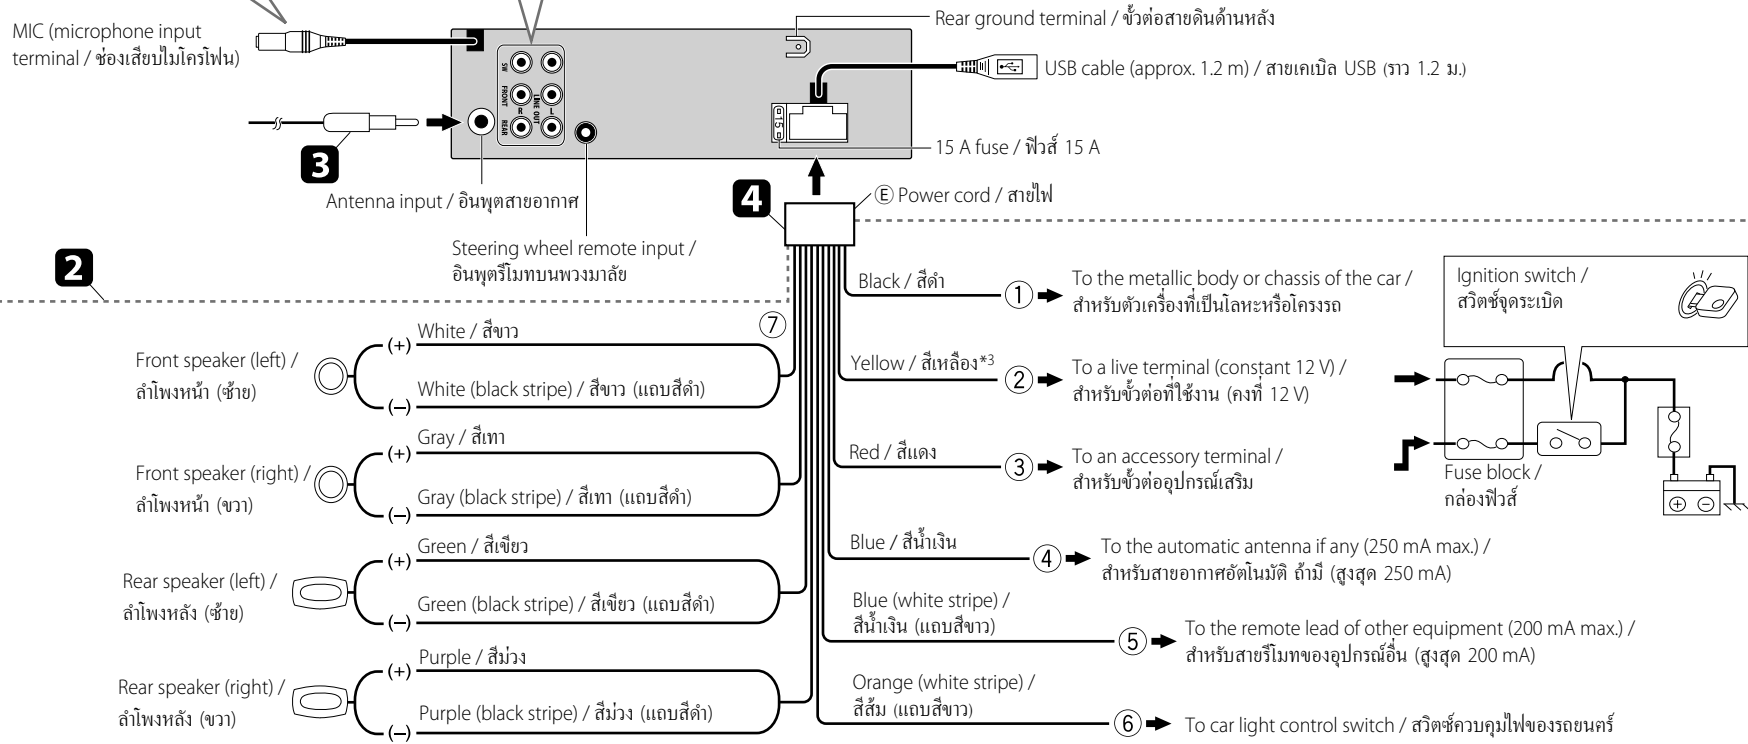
MIC (microphone input terminal / ช่องเสียบไมโครโฟน)

Rear ground terminal / ขั้วต่อสายดินด้านหลัง

USB cable (approx. 1.2 m) / สายเคเบิล USB (ราว 1.2 ม.)

SW
FRONT
REAR
LINE OUT

15 A fuse / ฟิวส์ 15 A

3

Antenna input / อินพุตสายอากาศ

4

Ⓔ Power cord / สายไฟ

Steering wheel remote input / อินพุตรีโมทบนพวงมาลัย

2

Black / สีดำ
① To the metallic body or chassis of the car / สำหรับตัวเครื่องที่เป็นโลหะหรือโครงรถ

Ignition switch / สวิตช์จุดระเบิด

⑦

Front speaker (left) / ลำโพงหน้า (ซ้าย)
(+) White / สีขาว
(–) White (black stripe) / สีขาว (แถบสีดำ)

Yellow / สีเหลือง*3
② To a live terminal (constant 12 V) / สำหรับขั้วต่อที่ใช้งาน (คงที่ 12 V)

Front speaker (right) / ลำโพงหน้า (ขวา)
(+) Gray / สีเทา
(–) Gray (black stripe) / สีเทา (แถบสีดำ)

Red / สีแดง
③ To an accessory terminal / สำหรับขั้วต่ออุปกรณ์เสริม

Fuse block / กล่องฟิวส์

Blue / สีน้ำเงิน
④ To the automatic antenna if any (250 mA max.) / สำหรับสายอากาศอัตโนมัติ ถ้ามี (สูงสุด 250 mA)

Rear speaker (left) / ลำโพงหลัง (ซ้าย)
(+) Green / สีเขียว
(–) Green (black stripe) / สีเขียว (แถบสีดำ)

Blue (white stripe) / สีน้ำเงิน (แถบสีขาว)
⑤ To the remote lead of other equipment (200 mA max.) / สำหรับสายรีโมทของอุปกรณ์อื่น (สูงสุด 200 mA)

Rear speaker (right) / ลำโพงหลัง (ขวา)
(+) Purple / สีม่วง
(–) Purple (black stripe) / สีม่วง (แถบสีดำ)

Orange (white stripe) / สีส้ม (แถบสีขาว)
⑥ To car light control switch / สวิตช์ควบคุมไฟของรถยนตร์